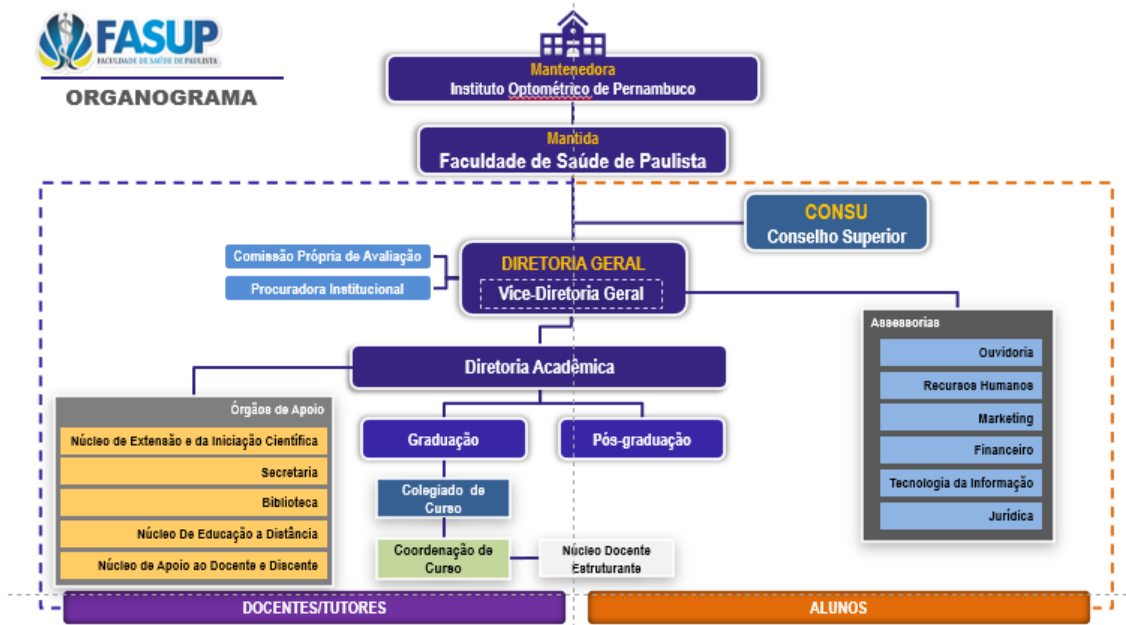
FASUP
FACULDADE DE SAÚDE DE PAULISTA

ORGANOGRAMA

Mantenedora
Instituto Optométrico de Pernambuco

Mantida
Faculdade de Saúde de Paulista

CONSU
Conselho Superior

Comissão Própria de Avaliação

Procuradora Institucional

DIRETORIA GERAL
Vice-Diretoria Geral

Assessorias
Ouvidoria
Recursos Humanos
Marketing
Financeiro
Tecnologia da Informação
Jurídica

Diretoria Acadêmica

Órgãos de Apoio
Núcleo de Extensão e da Iniciação Científica
Secretaria
Biblioteca
Núcleo De Educação a Distância
Núcleo de Apoio ao Docente e Discente

Graduação

Pós-graduação

Colegiado de Curso

Coordenação de Curso

Núcleo Docente Estruturante

DOCENTES/TUTORES

ALUNOS